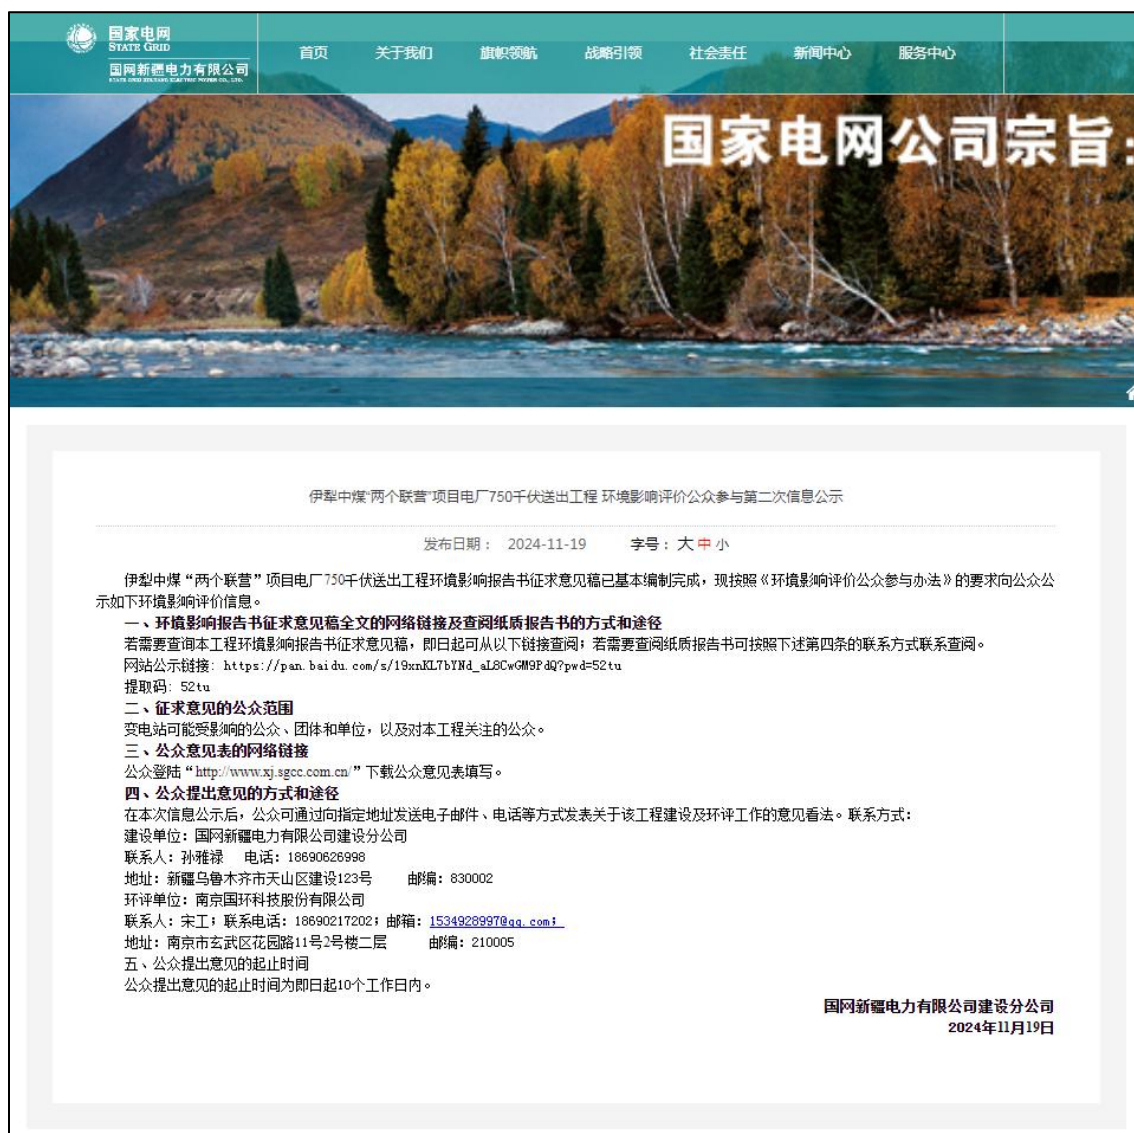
国家电网
STATE GRID
国网新疆电力有限公司
STATE GRID XINJIANG ELECTRIC POWER CO., LTD.

首页 关于我们 旗帜领航 战略引领 社会责任 新闻中心 服务中心

国家电网公司宗旨：

伊犁中煤"两个联营"项目电厂750千伏送出工程 环境影响评价公众参与第二次信息公示

发布日期： 2024-11-19 字号：大 中 小

伊犁中煤“两个联营”项目电厂750千伏送出工程环境影响报告书征求意见稿已基本编制完成，现按照《环境影响评价公众参与办法》的要求向公众公示如下环境影响评价信息。

一、环境影响报告书征求意见稿全文的网络链接及查阅纸质报告书的方式和途径

若需要查询本工程环境影响报告书征求意见稿，即日起可从以下链接查阅；若需要查阅纸质报告书可按照下述第四条的联系方式联系查阅。

网站公示链接：https://pan.baidu.com/s/19xnKL7bYNd_aL8CwGM9PdQ?pwd=52tu

提取码：52tu

二、征求意见的公众范围

变电站可能受影响的公众、团体和单位，以及对本工程关注的公众。

三、公众意见表的网络链接

公众登陆“http://www.xj.sgcc.com.cn/”下载公众意见表填写。

四、公众提出意见的方式和途径

在本次信息公示后，公众可通过向指定地址发送电子邮件、电话等方式发表关于该工程建设及环评工作的意见看法。联系方式：

建设单位：国网新疆电力有限公司建设分公司

联系人：孙雅禄 电话：18690626998

地址：新疆乌鲁木齐市天山区建设123号 邮编：830002

环评单位：南京国环科技股份有限公司

联系人：宋工；联系电话：18690217202；邮箱：1534928997@qq.com；

地址：南京市玄武区花园路11号2号楼二层 邮编：210005

五、公众提出意见的起止时间

公众提出意见的起止时间为即日起10个工作日内。

国网新疆电力有限公司建设分公司
2024年11月19日